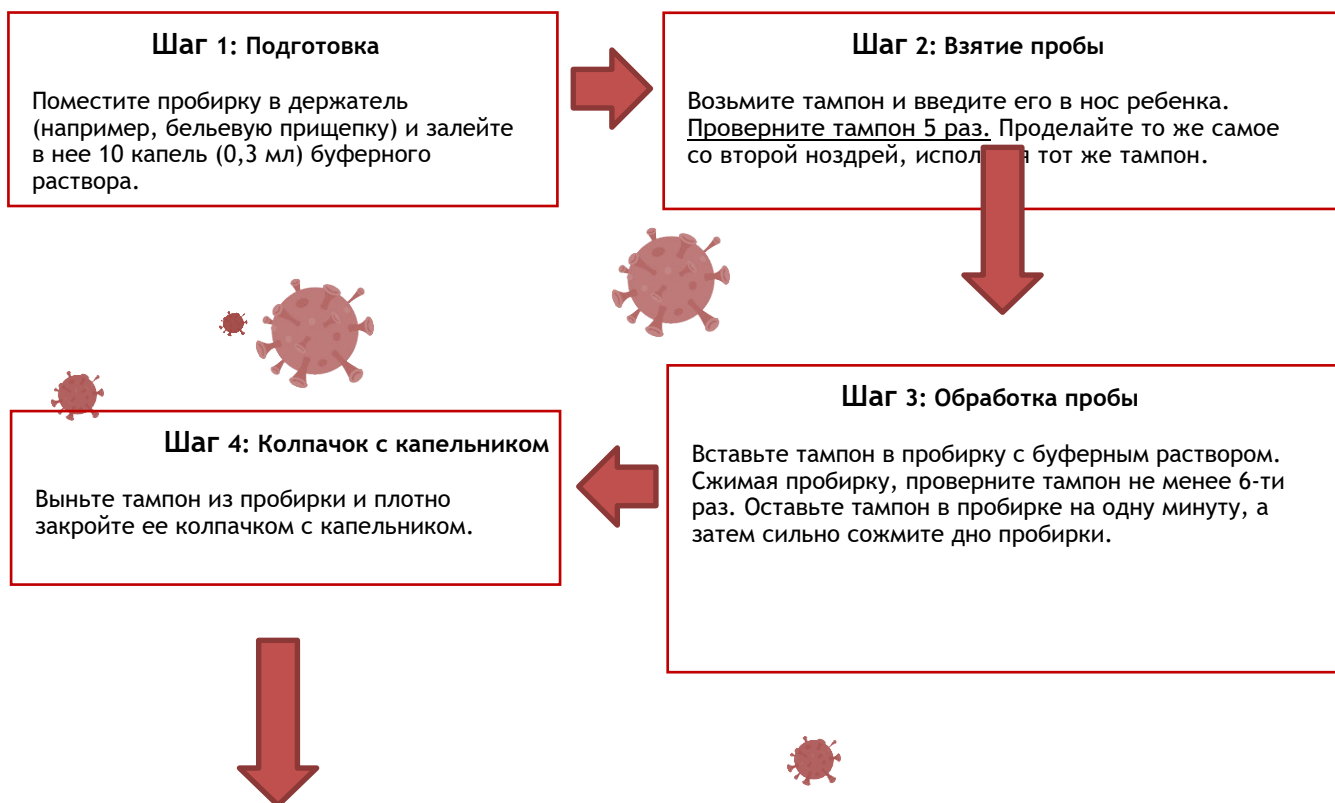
**Шаг 1: Подготовка**

Поместите пробирку в держатель (например, бельевую прищепку) и залейте в нее 10 капель (0,3 мл) буферного раствора.

**Шаг 2: Взятие пробы**

Возьмите тампон и введите его в нос ребенка. Проверните тампон 5 раз. Проделайте то же самое со второй ноздрей, испол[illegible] тот же тампон.

**Шаг 3: Обработка пробы**

Вставьте тампон в пробирку с буферным раствором. Сжимая пробирку, проверните тампон не менее 6-ти раз. Оставьте тампон в пробирке на одну минуту, а затем сильно сожмите дно пробирки.

**Шаг 4: Колпачок с капельником**

Выньте тампон из пробирки и плотно закройте ее колпачком с капельником.